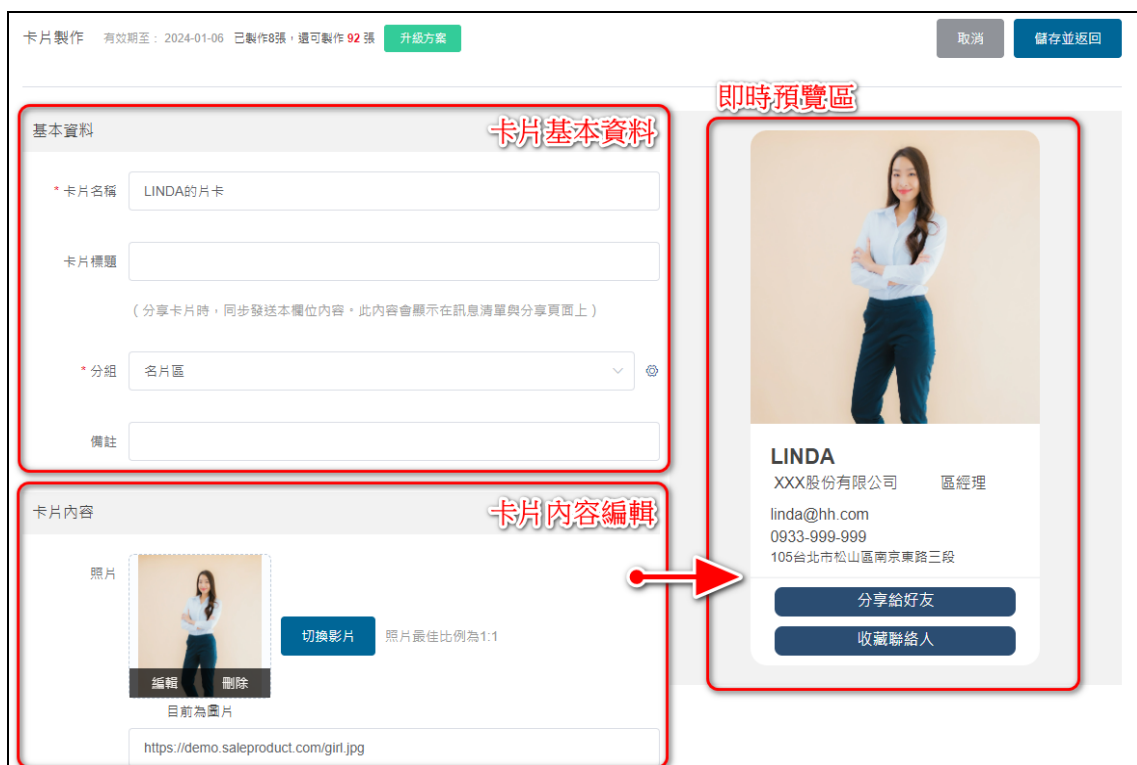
卡片製作 有效期至：2024-01-06 已製作8張，還可製作 92 張 升級方案

取消 儲存並返回

即時預覽區

基本資料

卡片基本資料

* 卡片名稱 LINDA的片卡

卡片標題

（分享卡片時，同步發送本欄位內容，此內容會顯示在訊息清單與分享頁面上）

* 分組 名片區

備註

卡片內容

卡片內容編輯

照片

編輯 刪除

目前為圖片

切換影片 照片最佳比例為1:1

https://demo.saleproduct.com/girl.jpg

LINDA
XXX股份有限公司 區經理
linda@hh.com
0933-999-999
105台北市松山區南京東路三段

分享給好友

收藏聯絡人